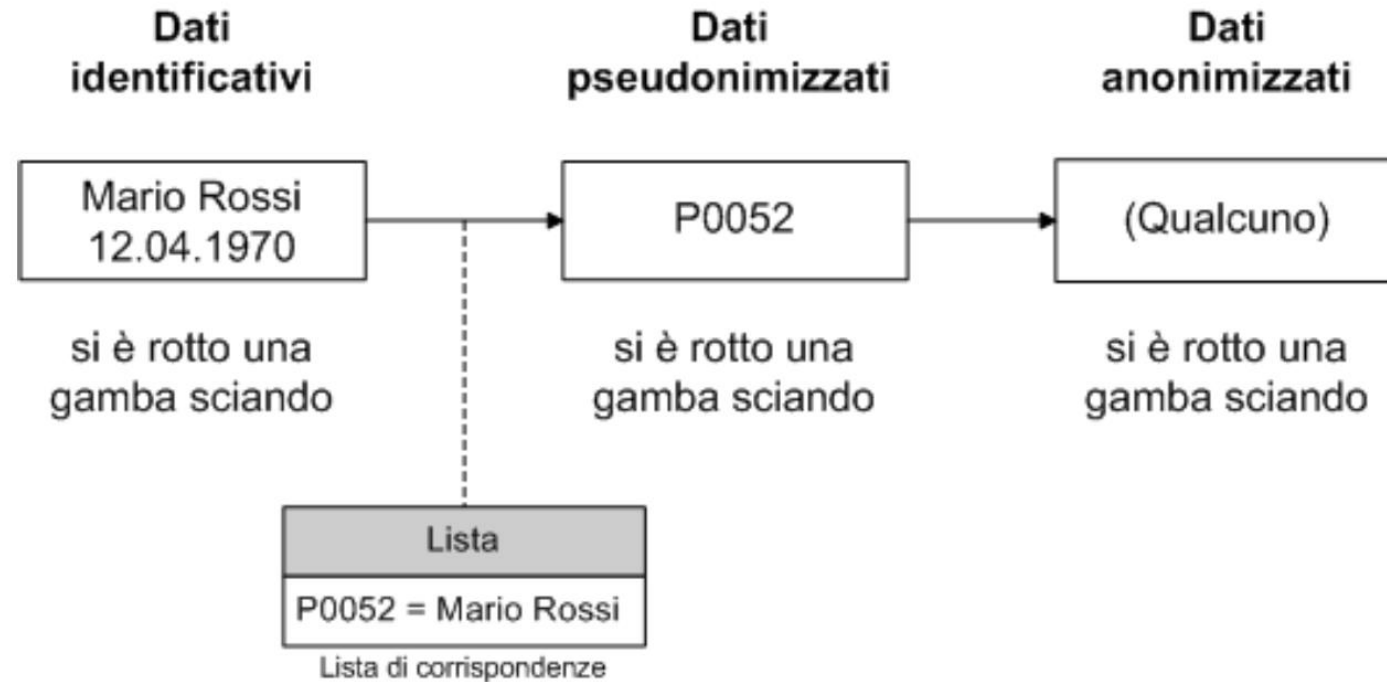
Dati identificativi

Mario Rossi
12.04.1970

si è rotto una gamba sciando

Dati pseudonimizzati

P0052

si è rotto una gamba sciando

Dati anonimizzati

(Qualcuno)

si è rotto una gamba sciando

| Lista |
|---|
| P0052 = Mario Rossi |

Lista di corrispondenze